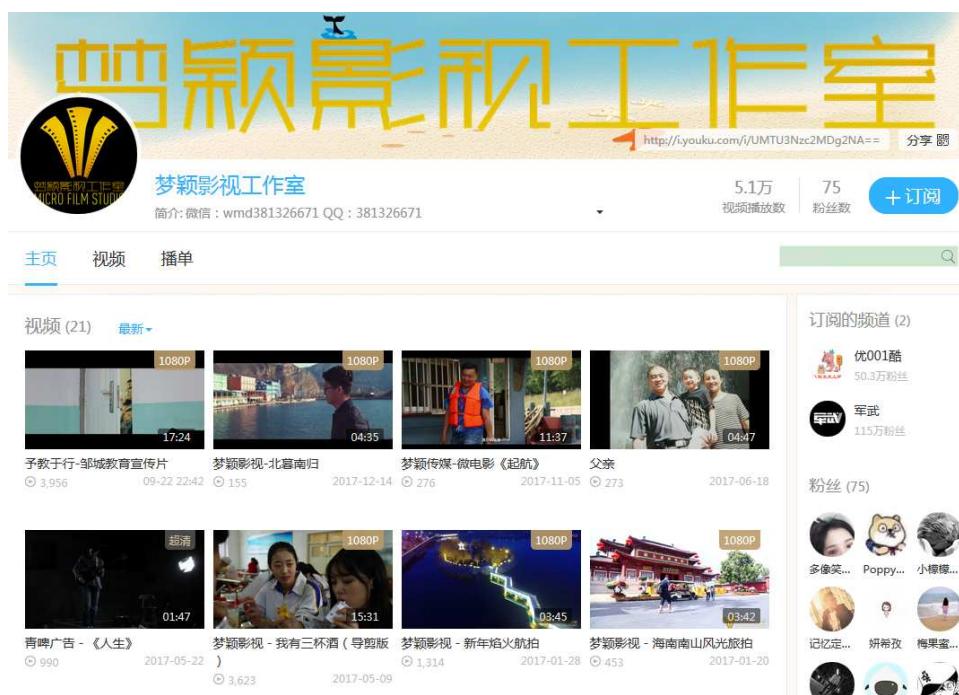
梦颖影视工作室

http://i.youku.com/i/UMTU3Nzc2MDg2NA== 分享

梦颖影视工作室
MICRO FILM STUDIO

梦颖影视工作室
简介: 微信：wmd381326671 QQ：381326671

5.1万
视频播放数

75
粉丝数

+订阅

主页 视频 播单

视频 (21) 最新

1080P
17:24
予教于行-邹城教育宣传片
3,956 09-22 22:42

1080P
04:35
梦颖影视-北暮南归
155 2017-12-14

1080P
11:37
梦颖传媒-微电影《起航》
276 2017-11-05

1080P
04:47
父亲
273 2017-06-18

超清
01:47
青啤广告 - 《人生》
990 2017-05-22

1080P
15:31
梦颖影视 - 我有三杯酒（导剪版）
3,623 2017-05-09

1080P
03:45
梦颖影视 - 新年焰火航拍
1,314 2017-01-28

1080P
03:42
梦颖影视 - 海南南山风光旅拍
453 2017-01-20

订阅的频道 (2)

优001酷
50.3万粉丝

军武
115万粉丝

粉丝 (75)

多像笑...
Poppy...
小檬檬...
记忆定...
妍希孜
梅果蜜...